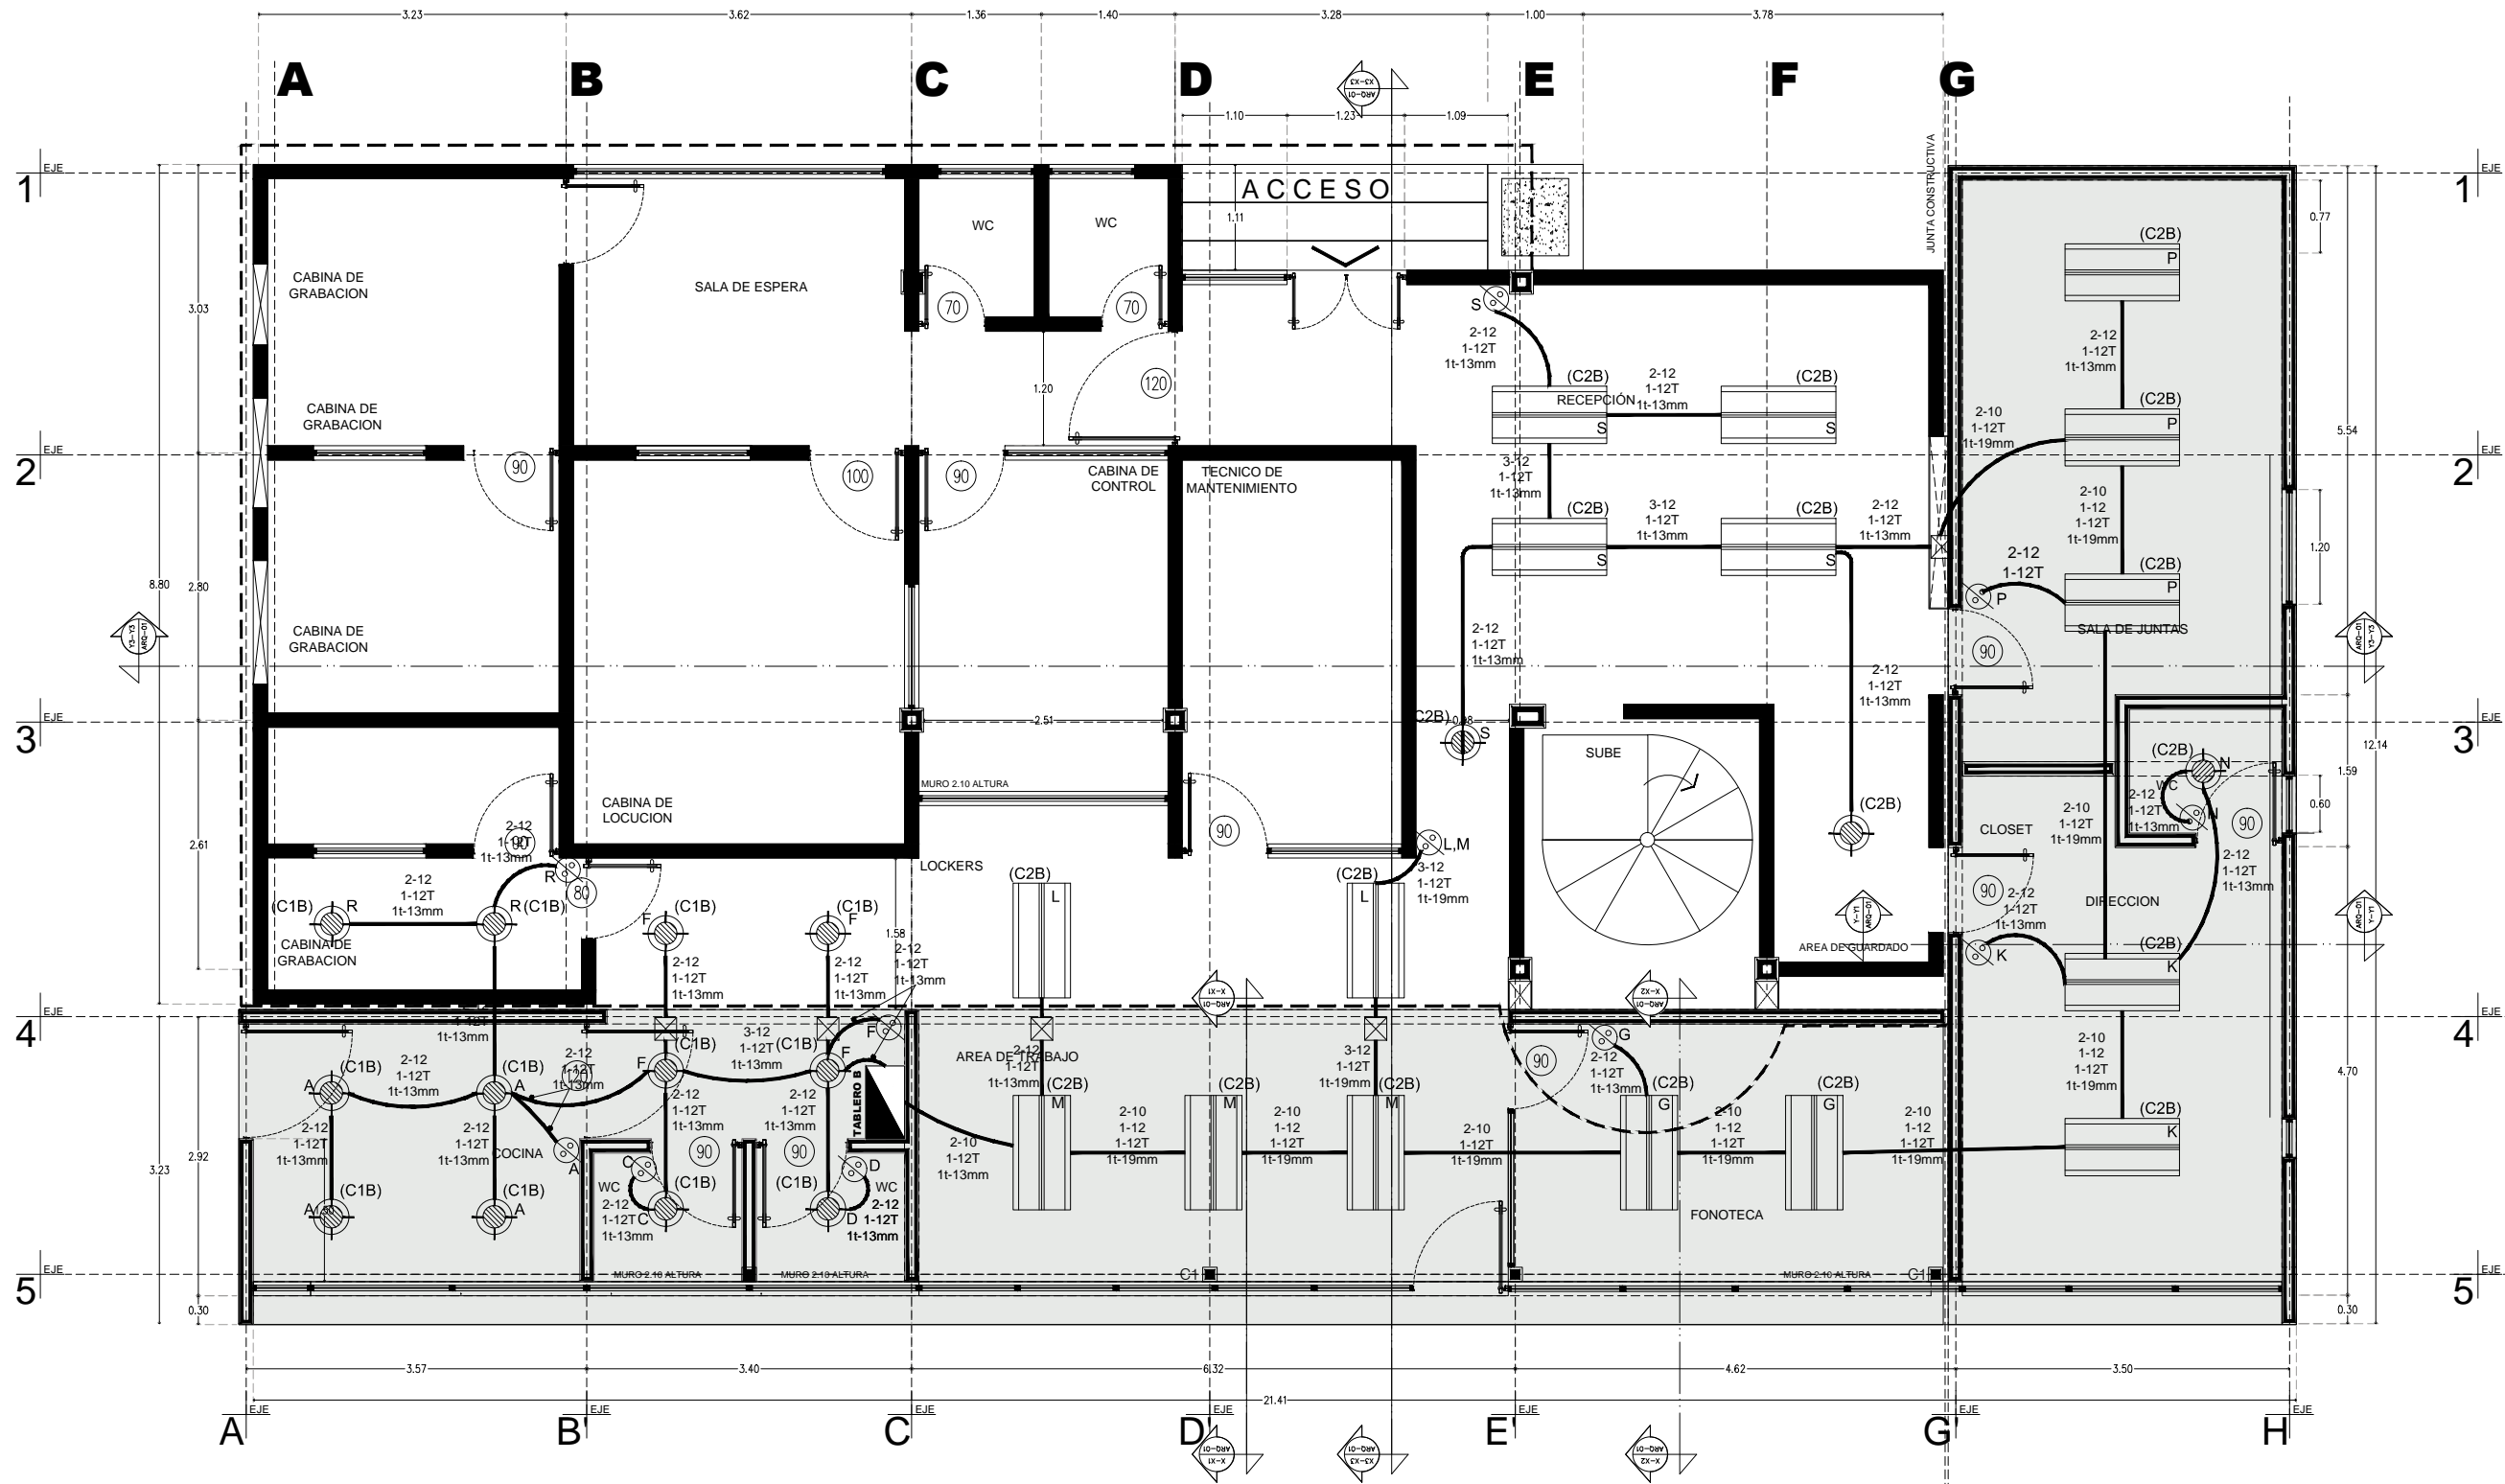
3.23 3.62 1.36 1.40 3.28 1.00 3.78

A B C D E F G

X3-X3 ARQ-01

1.10 1.23 1.09

EJE 1
EJE 2
EJE 3
EJE 4
EJE 5

ACCESO
1.11
WC
WC
70
70
120
1.20
JUNTA CONSTRUCTIVA

CABINA DE GRABACION
SALA DE ESPERA
CABINA DE GRABACION
90
100
90
CABINA DE CONTROL
TECNICO DE MANTENIMIENTO

S
2-12 1-12T 1t-13mm
(C2B) RECEPCIÓN S
2-12 1-12T 1t-13mm
(C2B) S
3-12 1-12T 1t-13mm
(C2B) S
3-12 1-12T 1t-13mm
(C2B) S
2-12 1-12T 1t-13mm
2-12 1-12T 1t-13mm
2-12 1-12T 1t-13mm

(C2B) P
2-12 1-12T 1t-13mm
(C2B) P
2-10 1-12T 1t-19mm
2-10 1-12 1-12T 1t-19mm
(C2B) P
2-12 1-12T
P
SALA DE JUNTAS
90

0.77
5.54
1.20
12.14
1.59
0.60
0.30
4.70

3.03
2.80
8.80
2.61
3.23
2.92
0.30

CABINA DE GRABACION
CABINA DE LOCUCION
2.51
MURO 2.10 ALTURA
90
(C2B) 0.98 S
SUBE
L,M
3-12 1-12T 1t-19mm
(C2B)
(C2B)
N
C
2-12 1-12T 1t-13mm
N
90
CLOSET
2-10 1-12T 1t-19mm
2-12 1-12T 1t-13mm
90
2-12 1-12T 1t-13mm
DIRECCION
K
AREA DE GUARDADO
(C2B) K
2-10 1-12 1-12T 1t-19mm
(C2B) K

2-12 1-12T 1t-13mm
R
80
2-12 1-12T 1t-13mm
(C1B) R
R (C1B)
CABINA DE GRABACION
LOCKERS
(C2B) L
(C2B) L
F (C1B)
2-12 1-12T 1t-13mm
(C1B) F
2-12 1-12T 1t-13mm
1.58
2-12 1-12T 1t-13mm
F

1-12T 1t-13mm
A (C1B)
2-12 1-12T 1t-13mm
(C1B) A
2-12 1-12T 1t-13mm
F (C1B)
3-12 1-12T 1t-13mm
(C1B) F
TABLERO B
2-12 1-12T 1t-13mm
2-12 1-12T 1t-13mm
2-12 1-12T 1t-13mm
2-12 1-12T 1t-13mm
COCINA
A
C
WC
2-12 1-12T C 1t-13mm
(C1B)
90
90
(C1B)
D
WC
2-12 D 1-12T 1t-13mm
(C1B)
A
(C1B) A

AREA DE TRABAJO
2-12 1-12T 1t-13mm
(C2B) M
2-10 1-12T 1t-13mm
2-10 1-12 1-12T 1t-19mm
(C2B) M
2-10 1-12 1-12T 1t-19mm
3-12 1-12T 1t-19mm
(C2B) M
2-10 1-12T 1t-19mm
G
90
2-12 1-12T 1t-13mm
(C2B) G
2-10 1-12 1-12T 1t-19mm
(C2B) G
2-10 1-12 1-12T 1t-19mm
FONOTECA

MURO 2.10 ALTURA
MURO 2.10 ALTURA
C1
MURO 2.10 ALTURA
C1

Y3-Y3 ARQ-01
Y-Y1 ARQ-01
X-X1 ARQ-01
X-X2 ARQ-01

3.57 3.40 6.32 4.62 3.50
21.41

EJE A
EJE B
EJE C
EJE D
EJE E
EJE G
EJE H